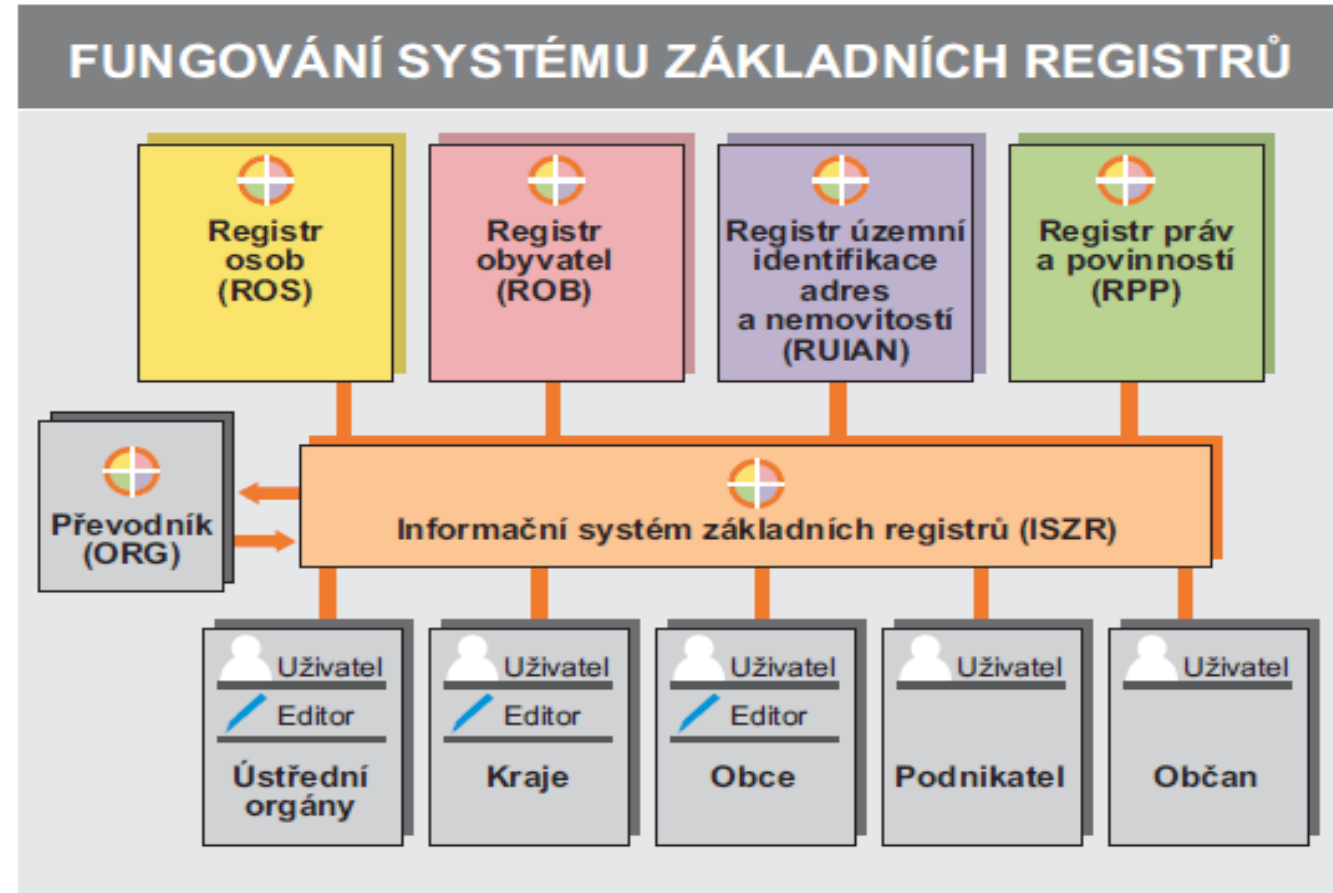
FUNGOVÁNÍ SYSTÉMU ZÁKLADNÍCH REGISTRŮ

Registr osob (ROS)

Registr obyvatel (ROB)

Registr územní identifikace adres a nemovitostí (RUIAN)

Registr práv a povinností (RPP)

Převodník (ORG)

Informační systém základních registrů (ISZR)

Uživatel
Editor
Ústřední orgány

Uživatel
Editor
Kraje

Uživatel
Editor
Obce

Uživatel
Podnikatel

Uživatel
Občan